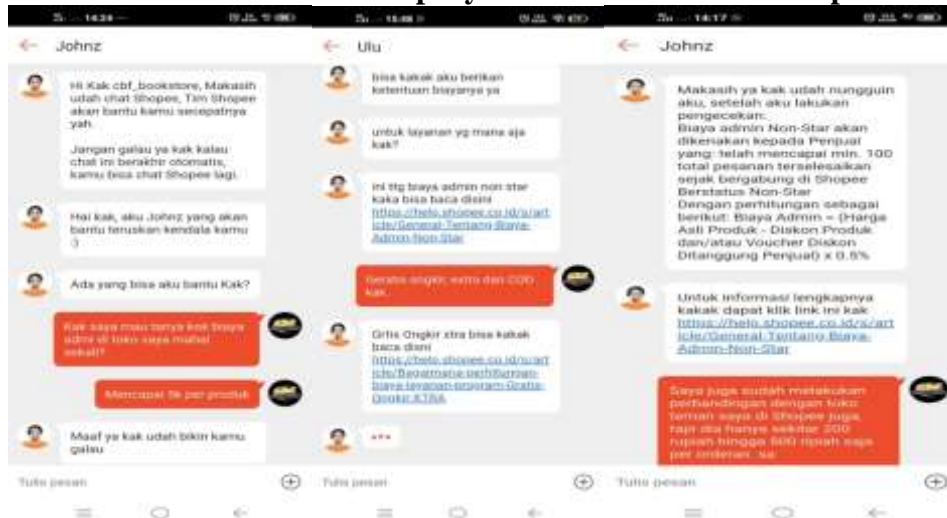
Johnz

Hi Kak cbf_bookstore, Makasih udah chat Shopee, Tim Shopee akan bantu kamu secepatnya yah.

Jangan galau ya kak kalau chat ini berakhir otomatis, kamu bisa chat Shopee lagi.

Hai kak, aku Johnz yang akan bantu teruskan kendala kamu :)

Ada yang bisa aku bantu Kak?

Kak saya mau tanya kok biaya admin di toko saya mahal sekali?

Mencapai 5k per produk

Maaf ya kak udah bikin kamu galau

Tulis pesan

Ulu

bisa kakak aku berikan ketentuan biayanya ya

untuk layanan yg mana aja kak?

ini ttg biaya admin non star kaka bisa baca disini https://help.shopee.co.id/s/article/General-Tentang-Biaya-Admin-Non-Star

Gratis ongkir, extra dan COD kak.

Gratis Ongkir xtra bisa kakak baca disini https://help.shopee.co.id/s/article/Bagaimana-perhitungan-biaya-layanan-program-Gratis-Ongkir-XTRA

...

Tulis pesan

Johnz

Makasih ya kak udah nungguin aku, setelah aku lakukan pengecekan: Biaya admin Non-Star akan dikenakan kepada Penjual yang: telah mencapai min. 100 total pesanan terselesaikan sejak bergabung di Shopee Berstatus Non-Star Dengan perhitungan sebagai berikut: Biaya Admin = (Harga Asli Produk - Diskon Produk dan/atau Voucher Diskon Ditanggung Penjual) x 0.5%

Untuk informasi lengkapnya kakak dapat klik link ini kak https://help.shopee.co.id/s/article/General-Tentang-Biaya-Admin-Non-Star

Saya juga sudah melakukan perbandingan dengan toko teman saya di Shopee juga, tapi dia hanya sekitar 200 rupiah hingga 500 ripiah saja per orderan. sa

Tulis pesan